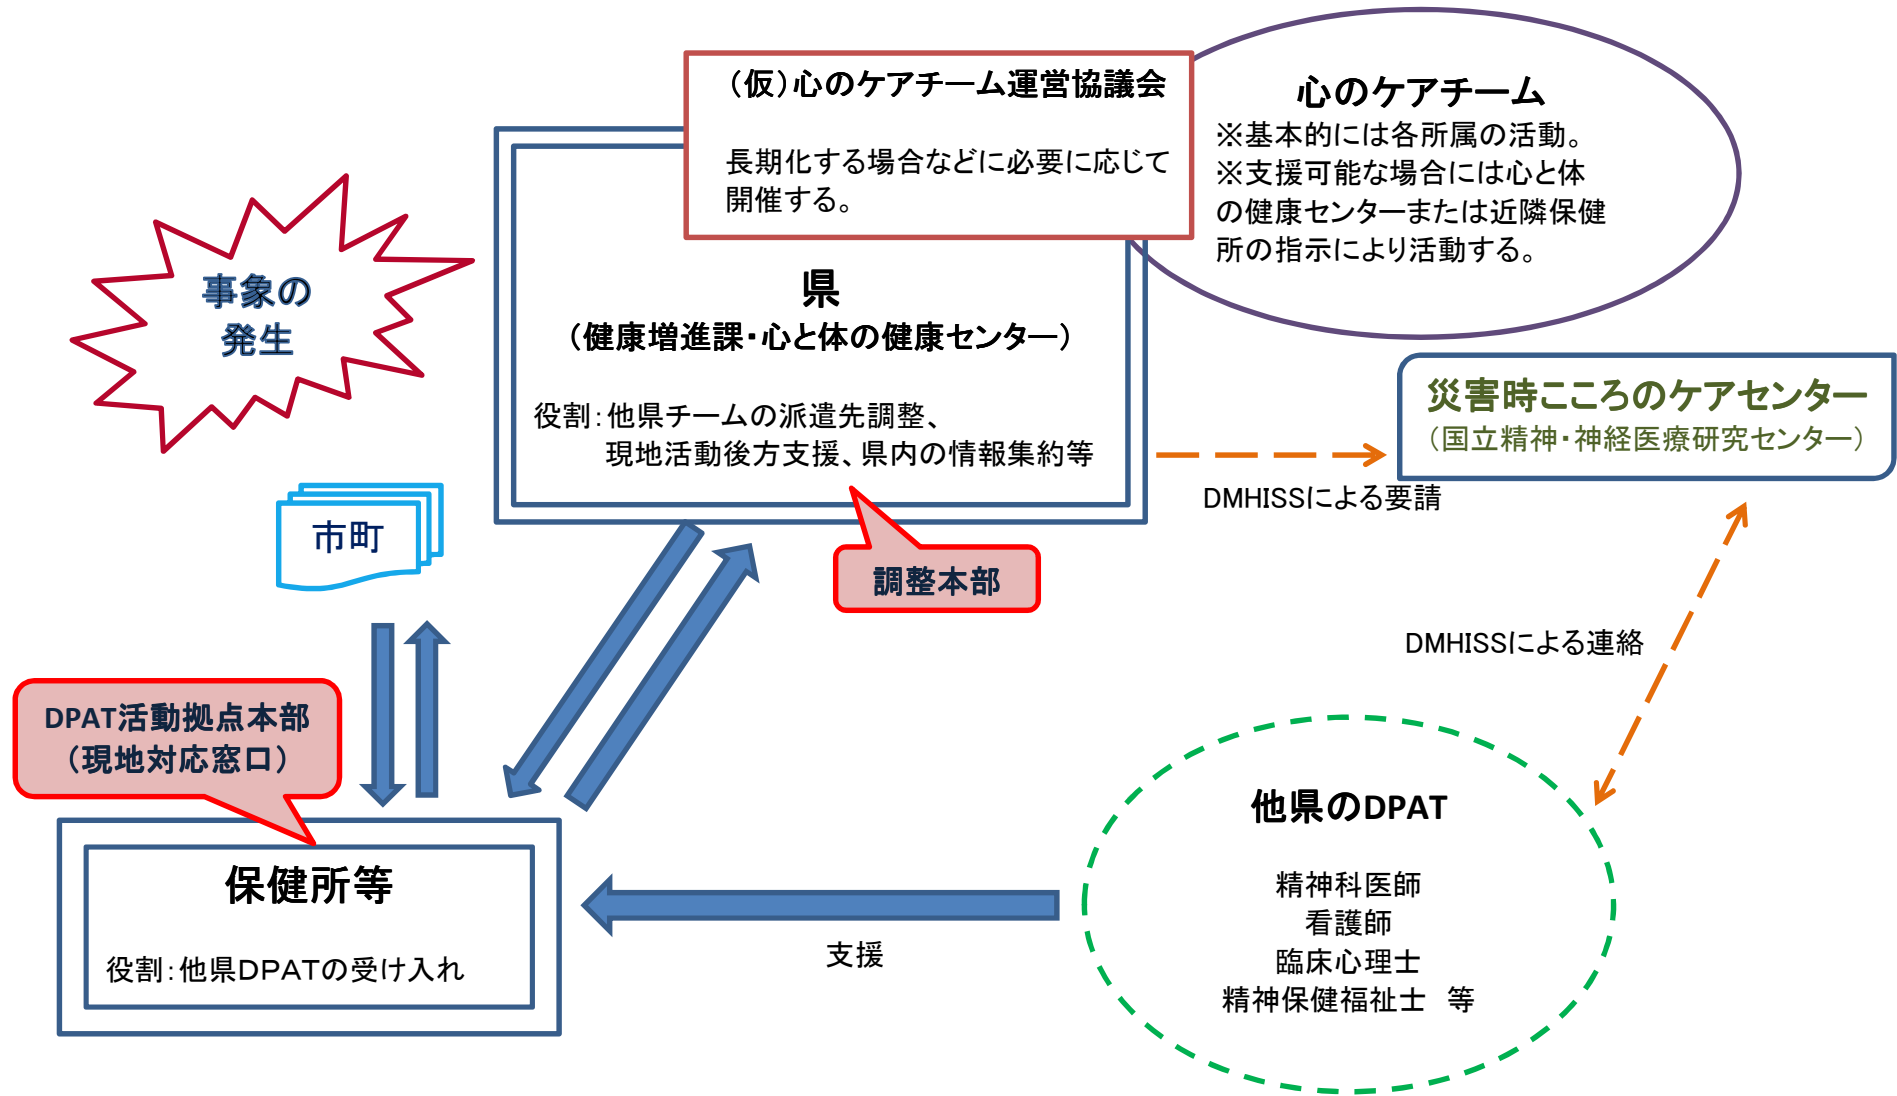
事象の発生

（仮）心のケアチーム運営協議会

長期化する場合などに必要に応じて開催する。

心のケアチーム
※基本的には各所属の活動。
※支援可能な場合には心と体の健康センターまたは近隣保健所の指示により活動する。

県
（健康増進課・心と体の健康センター）

役割：他県チームの派遣先調整、現地活動後方支援、県内の情報集約等

調整本部

災害時こころのケアセンター
（国立精神・神経医療研究センター）

DMHISSによる要請

DMHISSによる連絡

市町

DPAT活動拠点本部
（現地対応窓口）

保健所等

役割：他県DPATの受け入れ

支援

他県のDPAT

精神科医師
看護師
臨床心理士
精神保健福祉士　等